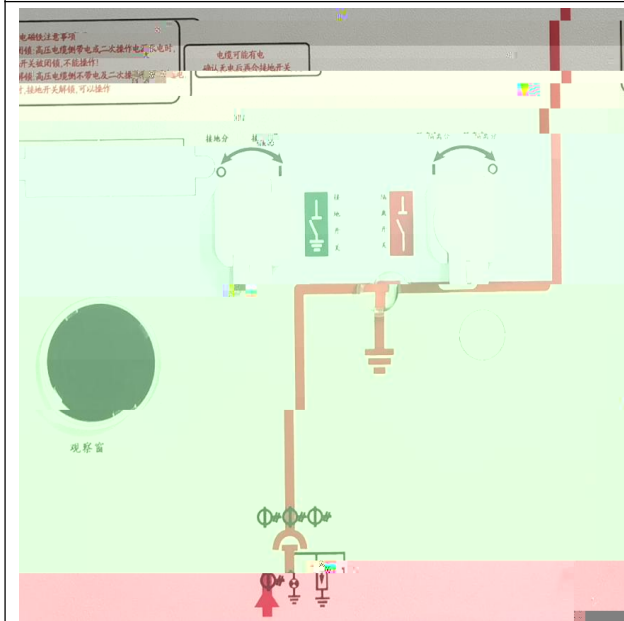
电磁锁注意事项
闭锁:高压电缆侧带电或二次操作电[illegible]电时,
开关被闭锁,不能操作!
解锁:高压电缆侧不带电及二次操作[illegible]
,接地开关解锁,可以操作

电缆可能有电
确认无电后再合接地开关

接地分
接地合

接
地
开
关

隔
离
开
关

观察窗